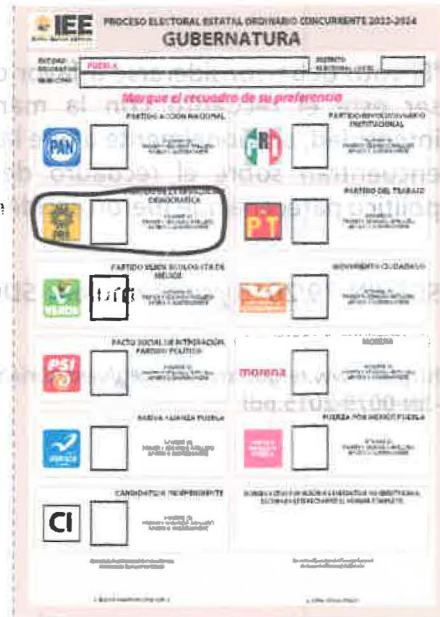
IEE

PROCESO ELECTORAL ESTATAL ORDINARIO CONCURRENTE 2023-2024

GUBERNATURA

ENTIDAD FEDERATIVA: PUEBLA

DISTRITO ELECTORAL LOCAL:

MUNICIPIO:

Marque el recuadro de su preferencia

PARTIDO ACCIÓN NACIONAL

PAN

PARTIDO REVOLUCIONARIO INSTITUCIONAL

PRI

PARTIDO DE LA REVOLUCIÓN DEMOCRÁTICA

PRD

PARTIDO DEL TRABAJO

PT

PARTIDO VERDE ECOLOGISTA DE MÉXICO

VERDE

MOVIMIENTO CIUDADANO

PACTO SOCIAL DE INTEGRACIÓN PARTIDO POLÍTICO

PSI

MORENA

morena

NUEVA ALIANZA PUEBLA

FUERZA POR MÉXICO PUEBLA

CANDIDATO/A INDEPENDIENTE

CI

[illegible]

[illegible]

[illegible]

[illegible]